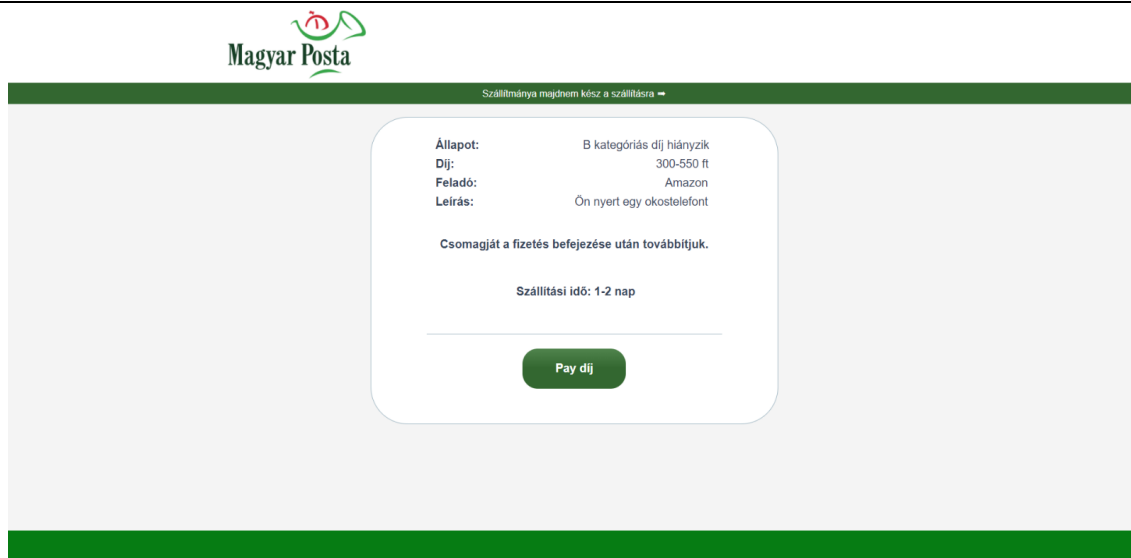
Magyar Posta

Szállítmánya majdnem kész a szállításra ➡

| | |
|---|---|
| **Állapot:** | B kategóriás díj hiányzik |
| **Dij:** | 300-550 ft |
| **Feladó:** | Amazon |
| **Leírás:** | Ön nyert egy okostelefont |

**Csomagját a fizetés befejezése után továbbítjuk.**

**Szállítási idő: 1-2 nap**

Pay díj